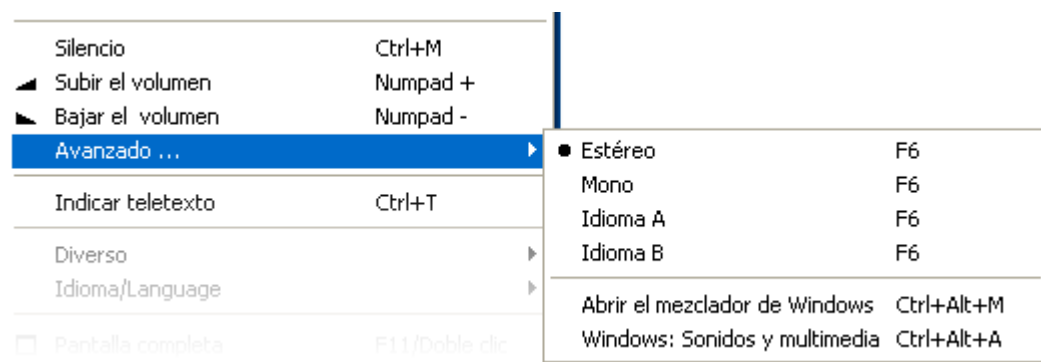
Silencio Ctrl+M
Subir el volumen Numpad +
Bajar el volumen Numpad -
Avanzado ...
Indicar teletexto Ctrl+T
Diverso
Idioma/Language
Pantalla completa F11/Doble clic

Estéreo F6
Mono F6
Idioma A F6
Idioma B F6
Abrir el mezclador de Windows Ctrl+Alt+M
Windows: Sonidos y multimedia Ctrl+Alt+A